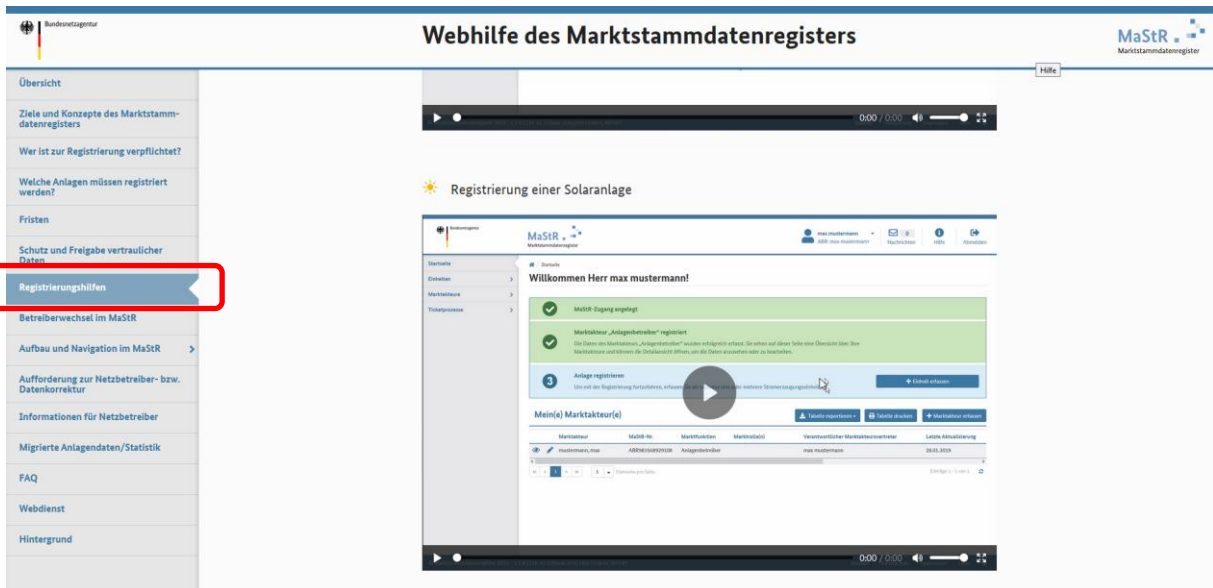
Bundesnetzagentur

Webhilfe des Marktstammdatenregisters

MaStR
Marktstammdatenregister

Hilfe

Übersicht

Ziele und Konzepte des Marktstammdatenregisters

Wer ist zur Registrierung verpflichtet?

Welche Anlagen müssen registriert werden?

Fristen

Schutz und Freigabe vertraulicher Daten

Registrierungshilfen

Betreiberwechsel im MaStR

Aufbau und Navigation im MaStR

Aufforderung zur Netzbetreiber- bzw. Datenkorrektur

Informationen für Netzbetreiber

Migrierte Anlagendaten/Statistik

FAQ

Webdienst

Hintergrund

0:00 / 0:00

Registrierung einer Solaranlage

Bundesnetzagentur

MaStR
Marktstammdatenregister

max mustermann
ABR max mustermann

Nachrichten

Hilfe

Abmelden

Startseite

Einheiten

Marktakteure

Ticketprozesse

Startseite

Willkommen Herr max mustermann!

MaStR-Zugang angelegt

Marktakteur „Anlagenbetreiber" registriert

Die Daten des Marktakteurs „Anlagenbetreiber" wurden erfolgreich erfasst. Sie sehen auf dieser Seite eine Übersicht über Ihre Marktakteure und können die Detailansicht öffnen, um die Daten anzusehen oder zu bearbeiten.

3

Anlage registrieren

Um mit der Registrierung fortzufahren, erfassen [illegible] mehrere Stromerzeugungseinheiten.

+ Einheit erfassen

Mein(e) Marktakteur(e)

Tabelle exportieren

Tabelle drucken

+ Marktakteur erfassen

| Marktakteur | MaStR-Nr. | Marktfunktion | Marktrolle(n) | Verantwortlicher Marktakteursvertreter | Letzte Aktualisierung |
|---|---|---|---|---|---|
| mustermann, max | ABR983549929106 | Anlagenbetreiber | | max mustermann | 28.01.2019 |

Einträge 1 - 1 von 1

0:00 / 0:00